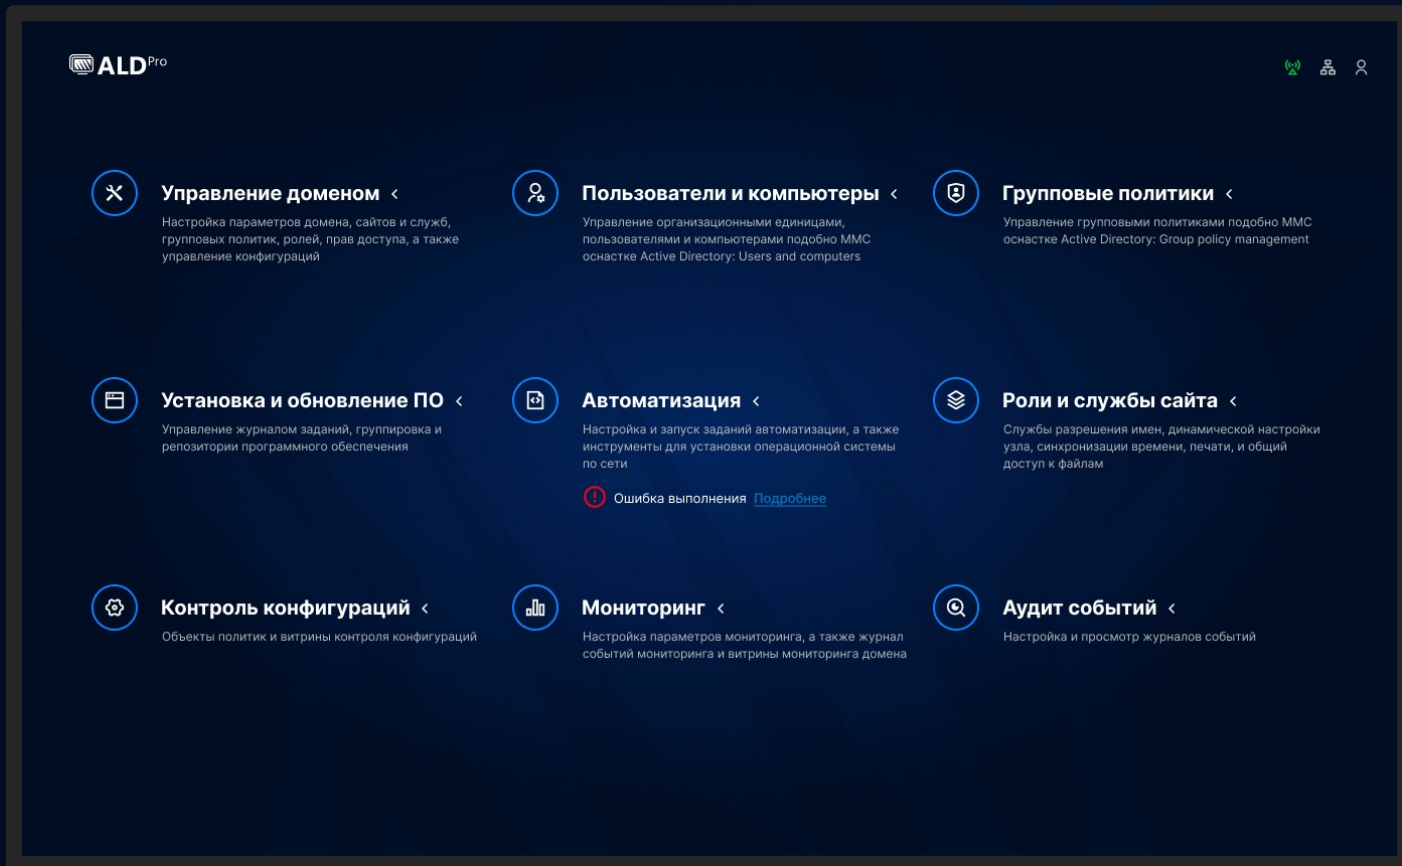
ALD Pro

Управление доменом ‹
Настройка параметров домена, сайтов и служб, групповых политик, ролей, прав доступа, а также управление конфигураций

Пользователи и компьютеры ‹
Управление организационными единицами, пользователями и компьютерами подобно MMC оснастке Active Directory: Users and computers

Групповые политики ‹
Управление групповыми политиками подобно MMC оснастке Active Directory: Group policy management

Установка и обновление ПО ‹
Управление журналом заданий, группировка и репозитории программного обеспечения

Автоматизация ‹
Настройка и запуск заданий автоматизации, а также инструменты для установки операционной системы по сети

Ошибка выполнения Подробнее

Роли и службы сайта ‹
Службы разрешения имен, динамической настройки узла, синхронизации времени, печати, и общий доступ к файлам

Контроль конфигураций ‹
Объекты политик и витрины контроля конфигураций

Мониторинг ‹
Настройка параметров мониторинга, а также журнал событий мониторинга и витрины мониторинга домена

Аудит событий ‹
Настройка и просмотр журналов событий